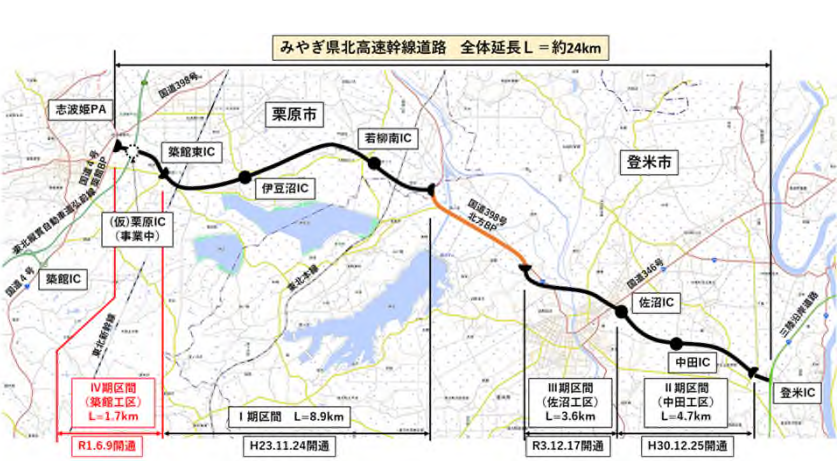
みやぎ県北高速幹線道路　全体延長Ｌ＝約24km

志波姫PA

国道398号

栗原市

若柳南IC

築館東IC

伊豆沼IC

登米市

国道4号　築館バイパス

東北縦貫自動車道弘前線

国道398号　北方BP

(仮)栗原IC
(事業中)

築館IC

国道4号

東北本線

東北新幹線

国道346号

佐沼IC

三陸沿岸道路

中田IC

登米IC

Ⅳ期区間
(築館工区)
L=1.7km

R1.6.9開通

Ⅰ期区間　L=8.9km

H23.11.24開通

Ⅲ期区間
(佐沼工区)
L=3.6km

R3.12.17開通

Ⅱ期区間
(中田工区)
L=4.7km

H30.12.25開通